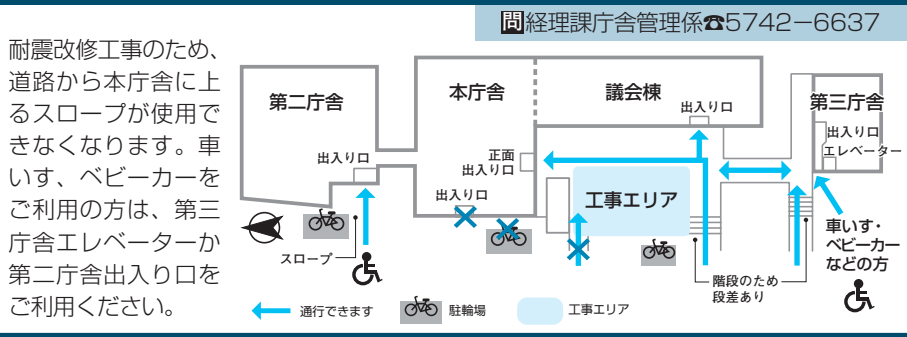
問経理課庁舎管理係☎5742－6637

耐震改修工事のため、道路から本庁舎に上るスロープが使用できなくなります。車いす、ベビーカーをご利用の方は、第三庁舎エレベーターか第二庁舎出入り口をご利用ください。

第二庁舎
出入り口
スロープ
本庁舎
正面出入り口
出入り口
議会棟
出入り口
工事エリア
第三庁舎
出入り口
エレベーター
車いす・ベビーカーなどの方
階段のため段差あり

通行できます
駐輪場
工事エリア